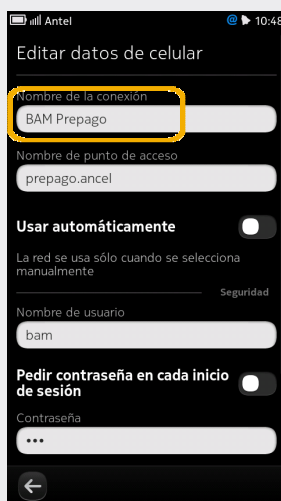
Antel
10:48

Editar datos de celular

Nombre de la conexión
BAM Prepago

Nombre de punto de acceso
prepago.ancel

Usar automáticamente

La red se usa sólo cuando se selecciona manualmente

Seguridad

Nombre de usuario
bam

Pedir contraseña en cada inicio de sesión

Contraseña
•••